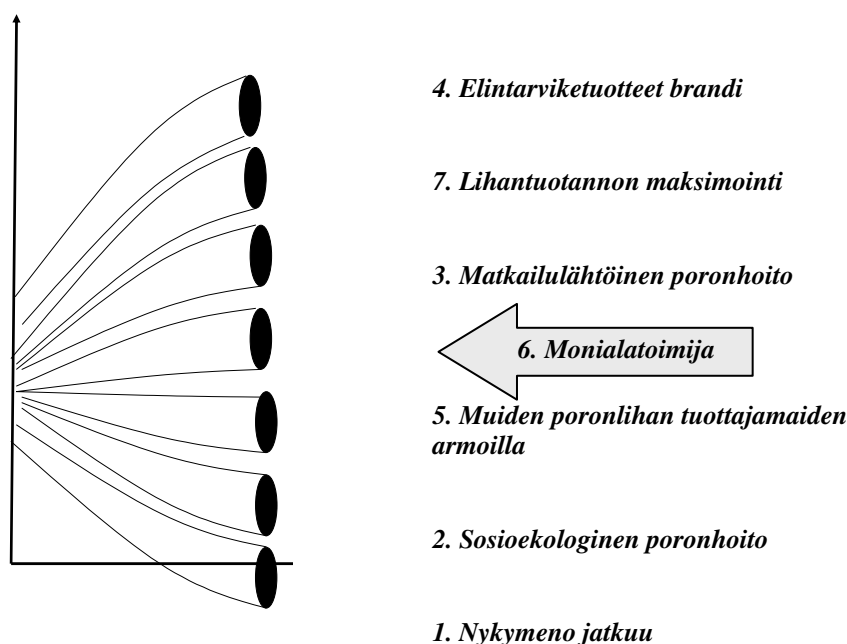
4. Elintarviketuotteet brandi

7. Lihantuotannon maksimointi

3. Matkailulähtöinen poronhoito

6. Monialatoimija

5. Muiden poronlihan tuottajamaiden armoilla

2. Sosioekologinen poronhoito

1. Nykymeno jatkuu